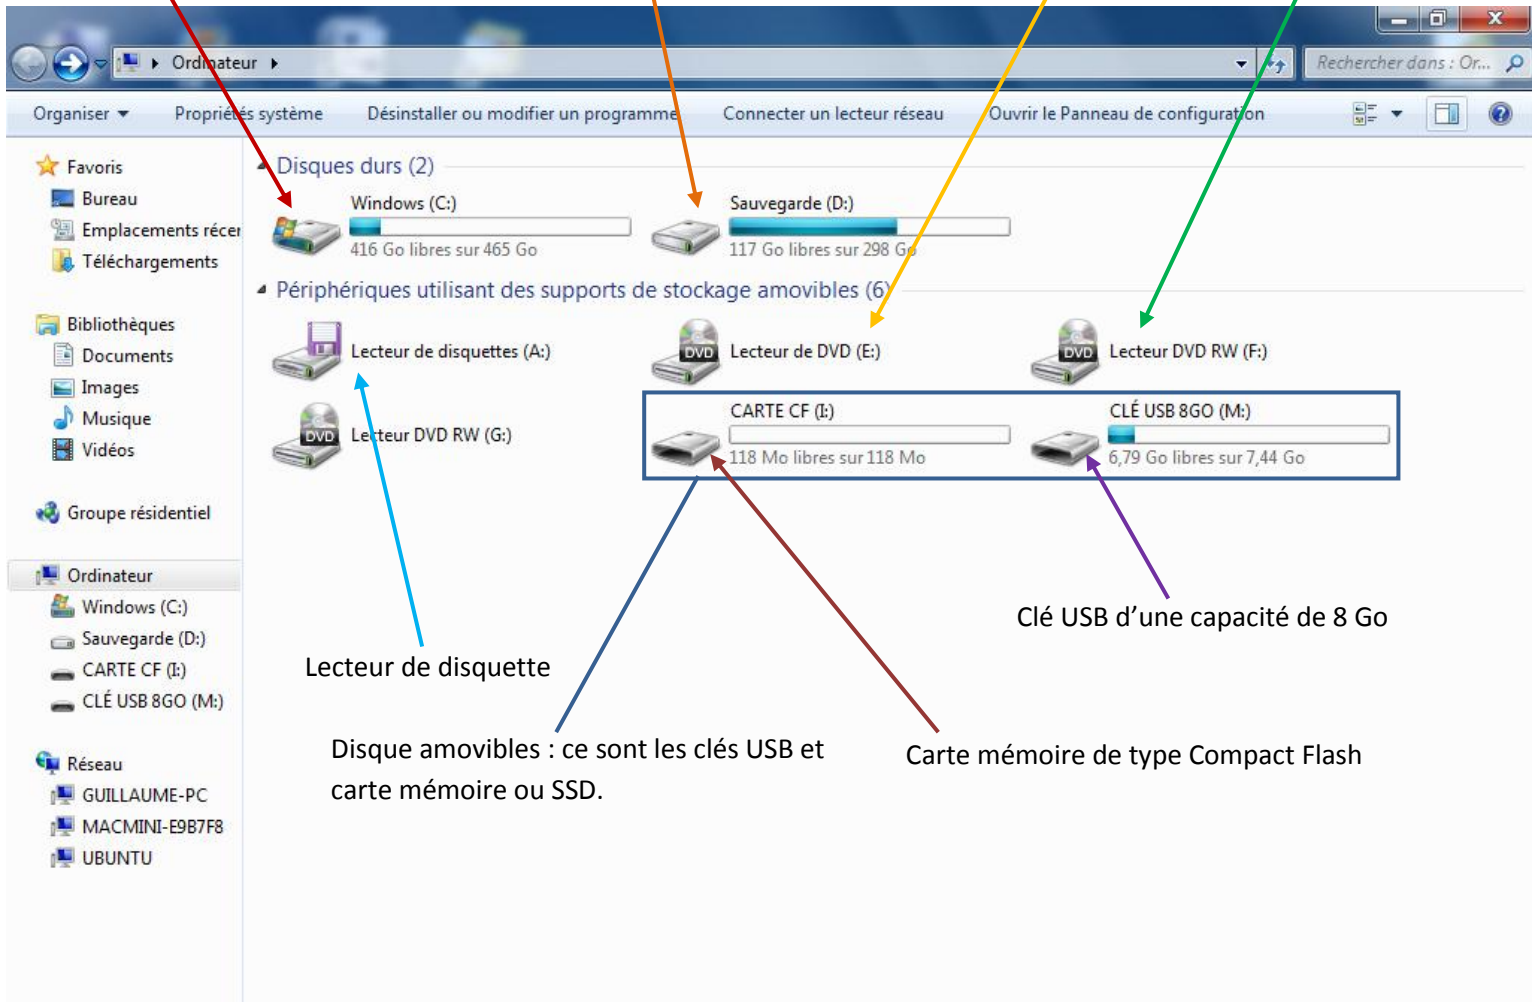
Ordinateur

Rechercher dans : Or...

Organiser ▾ Propriétés système Désinstaller ou modifier un programme Connecter un lecteur réseau Ouvrir le Panneau de configuration

Favoris
Bureau
Emplacements récer
Téléchargements

Bibliothèques
Documents
Images
Musique
Vidéos

Groupe résidentiel

Ordinateur
Windows (C:)
Sauvegarde (D:)
CARTE CF (I:)
CLÉ USB 8GO (M:)

Réseau
GUILLAUME-PC
MACMINI-E9B7F8
UBUNTU

Disques durs (2)

Windows (C:)
416 Go libres sur 465 Go

Sauvegarde (D:)
117 Go libres sur 298 Go

Périphériques utilisant des supports de stockage amovibles (6)

Lecteur de disquettes (A:)

DVD Lecteur de DVD (E:)

DVD Lecteur DVD RW (F:)

DVD Lecteur DVD RW (G:)

CARTE CF (I:)
118 Mo libres sur 118 Mo

CLÉ USB 8GO (M:)
6,79 Go libres sur 7,44 Go

Clé USB d'une capacité de 8 Go

Lecteur de disquette

Disque amovibles : ce sont les clés USB et carte mémoire ou SSD.

Carte mémoire de type Compact Flash